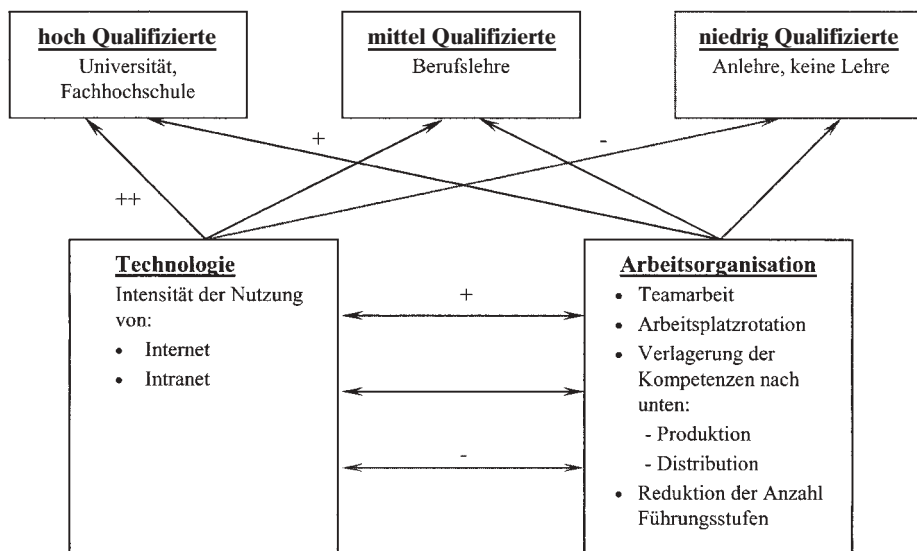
**hoch Qualifizierte**
Universität, Fachhochschule

**mittel Qualifizierte**
Berufslehre

**niedrig Qualifizierte**
Anlehre, keine Lehre

++

+

-

**Technologie**
Intensität der Nutzung von:
- Internet
- Intranet

+

-

**Arbeitsorganisation**
- Teamarbeit
- Arbeitsplatzrotation
- Verlagerung der Kompetenzen nach unten:
  - Produktion
  - Distribution
- Reduktion der Anzahl Führungsstufen